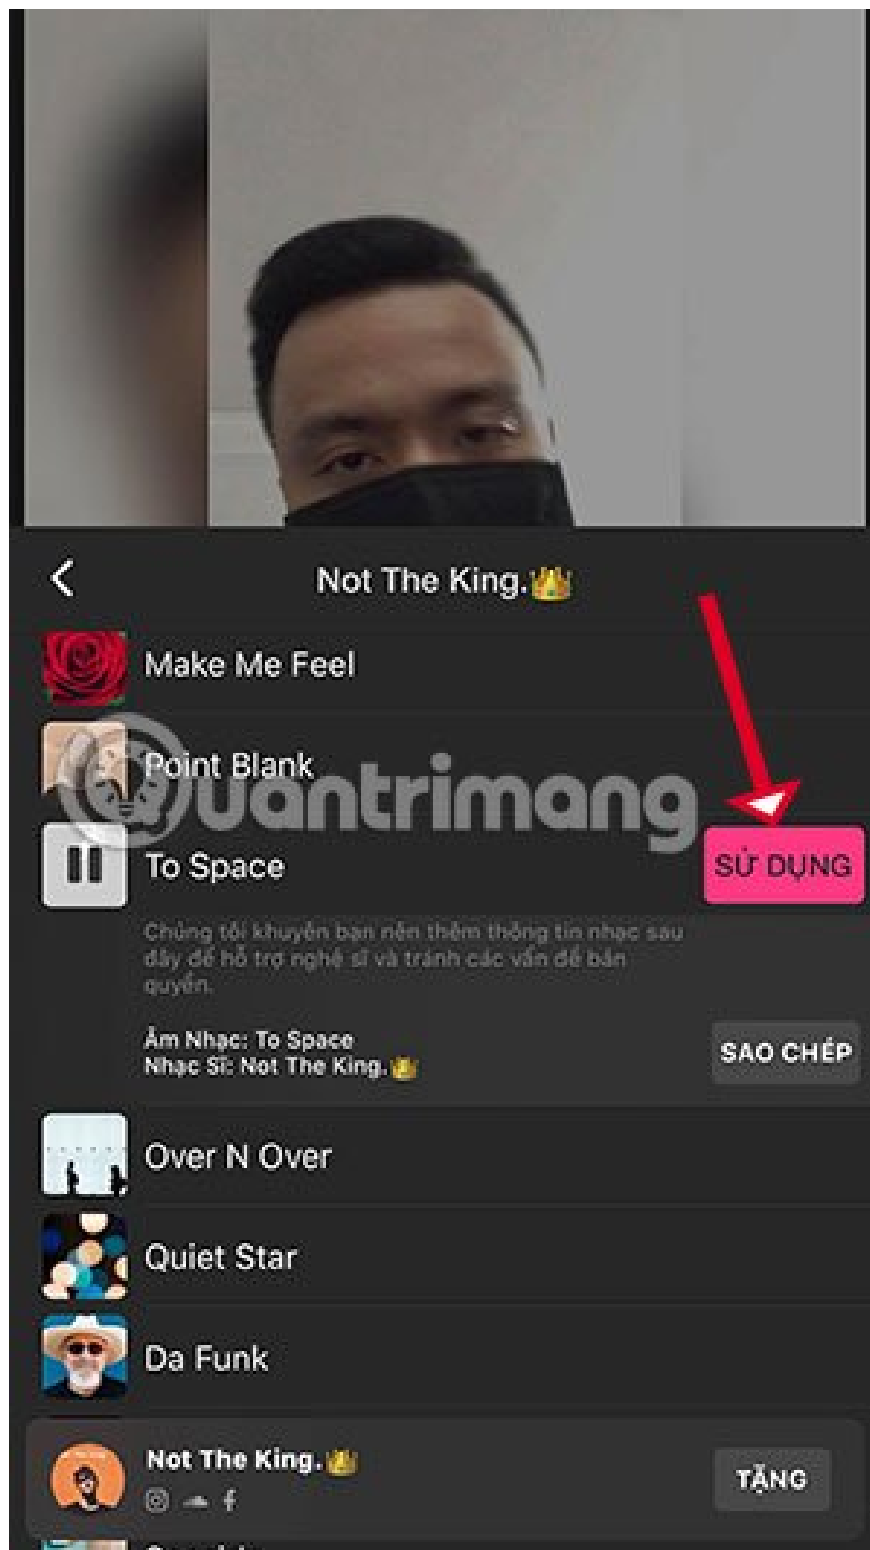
Not The King.👑

Make Me Feel

Point Blank

uantrimang

To Space

SỬ DỤNG

Chúng tôi khuyên bạn nên thêm thông tin nhạc sau đây để hỗ trợ nghệ sĩ và tránh các vấn đề bản quyền.

Âm Nhạc: To Space
Nhạc Sĩ: Not The King.👑

SAO CHÉP

Over N Over

Quiet Star

Da Funk

Not The King.👑

TẶNG